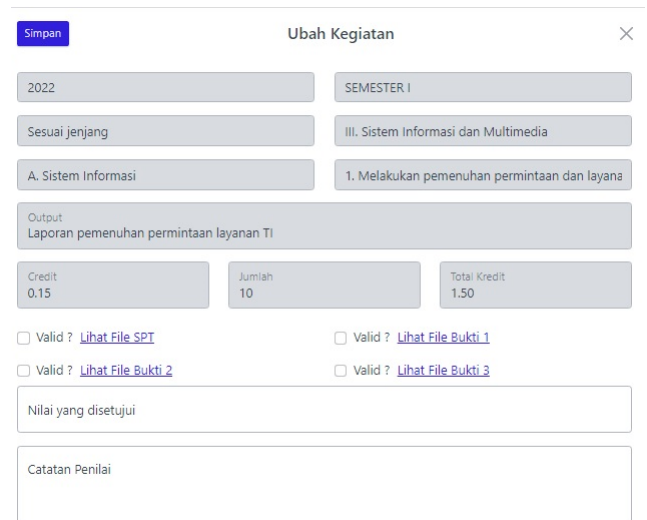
Simpan

Ubah Kegiatan

2022

SEMESTER I

Sesuai jenjang

III. Sistem Informasi dan Multimedia

A. Sistem Informasi

1. Melakukan pemenuhan permintaan dan layana

Output
Laporan pemenuhan permintaan layanan TI

Credit
0.15

Jumlah
10

Total Kredit
1.50

Valid ? Lihat File SPT

Valid ? Lihat File Bukti 1

Valid ? Lihat File Bukti 2

Valid ? Lihat File Bukti 3

Nilai yang disetujui

Catatan Penilai